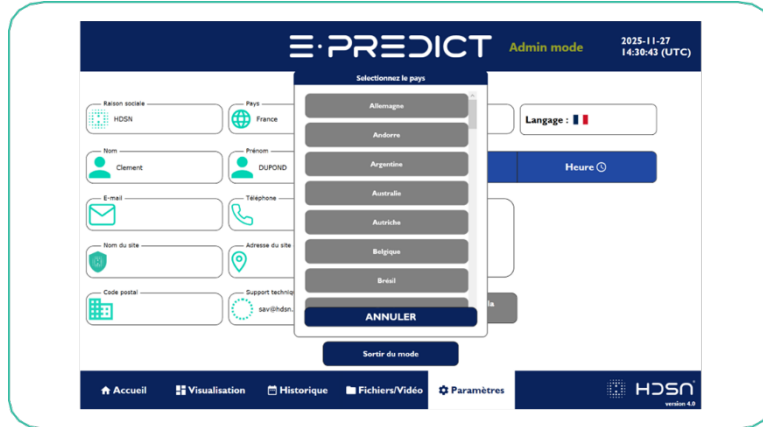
E·PREDICT Admin mode 2025-11-27 14:30:43 (UTC)

Selectionnez le pays

Raison sociale
HDSN

Pays
France

Langage :

Nom
Clement

Prénom
DUPOND

Heure

E-mail

Téléphone

Nom du site

Adresse du site

Code postal

Support techniq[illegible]
sav@hdsn.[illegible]

Allemagne
Andorre
Argentine
Australie
Autriche
Belgique
Brésil

ANNULER

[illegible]la

Sortir du mode

Accueil
Visualisation
Historique
Fichiers/Vidéo
Paramètres

HDSN
version 4.0